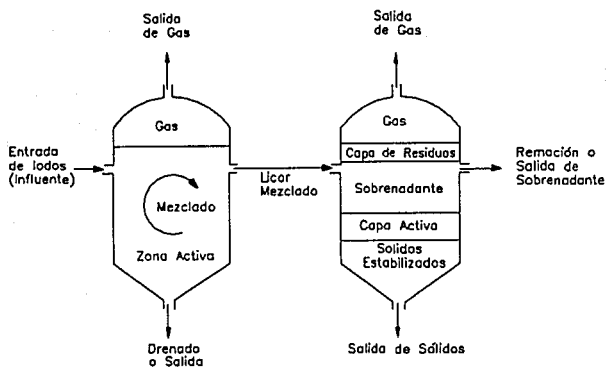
Salida de Gas

Salida de Gas

Entrada de lodos (Influente)

Gas

Mezclado

Zona Activa

Licor Mezclado

Gas

Capa de Residuos

Sobrenadante

Capa Activa

Solidos Estabilizados

Remación o Salida de Sobrenadante

Drenado o Salida

Salida de Sólidos